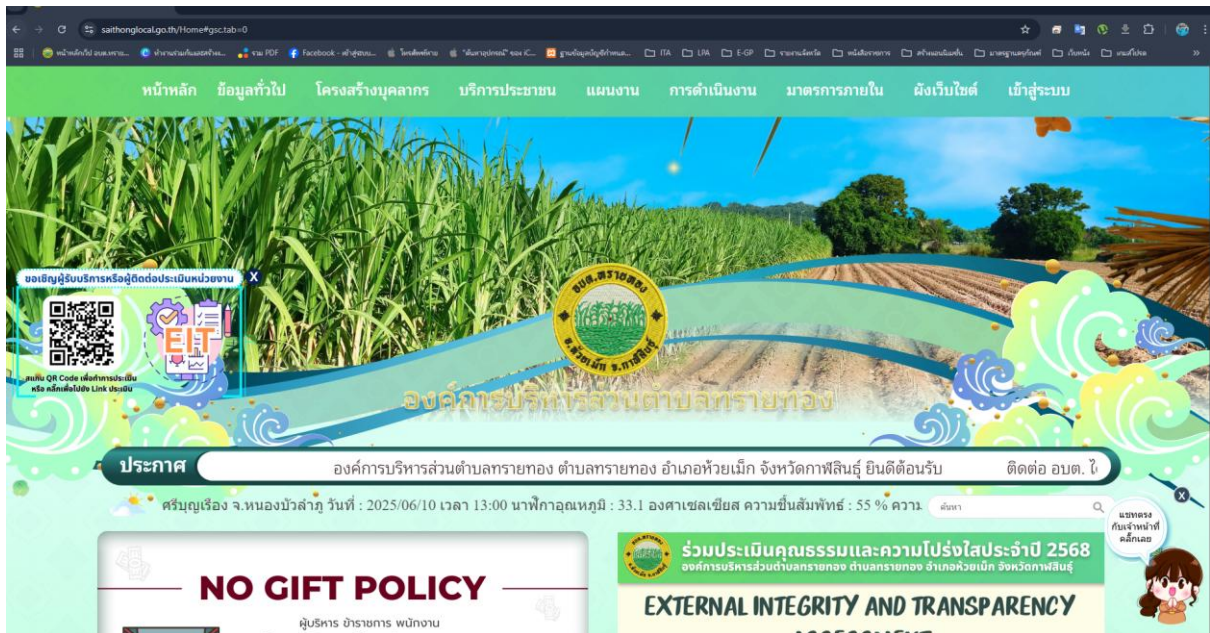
saithonglocal.go.th/Home#gsc.tab=0

หน้าหลัก ข้อมูลทั่วไป โครงสร้างบุคลากร บริการประชาชน แผนงาน การดำเนินงาน มาตรการภายใน ผังเว็บไซต์ เข้าสู่ระบบ

ขอเชิญผู้รับบริการหรือผู้ติดต่อประเมินหน่วยงาน

EIT

สแกน QR Code เพื่อทำการประเมิน หรือ คลิกเพื่อไปยัง Link ประเมิน

อบต.ทรายทอง

อ.ห้วยเม็ก จ.กาฬสินธุ์

องค์การบริหารส่วนตำบลทรายทอง

ประกาศ องค์การบริหารส่วนตำบลทรายทอง ตำบลทรายทอง อำเภอห้วยเม็ก จังหวัดกาฬสินธุ์ ยินดีต้อนรับ ติดต่อ อบต. ใ

ศรีบุญเรือง จ.หนองบัวลำภู วันที่ : 2025/06/10 เวลา 13:00 นาฬิกาอุณหภูมิ : 33.1 องศาเซลเซียส ความชื้นสัมพัทธ์ : 55 % ความ

ค้นหา

แชทตรง กับเจ้าหน้าที่ คลิกเลย

NO GIFT POLICY

ผู้บริหาร ข้าราชการ พนักงาน

ร่วมประเมินคุณธรรมและความโปร่งใสประจำปี 2568

องค์การบริหารส่วนตำบลทรายทอง ตำบลทรายทอง อำเภอห้วยเม็ก จังหวัดกาฬสินธุ์

EXTERNAL INTEGRITY AND TRANSPARENCY